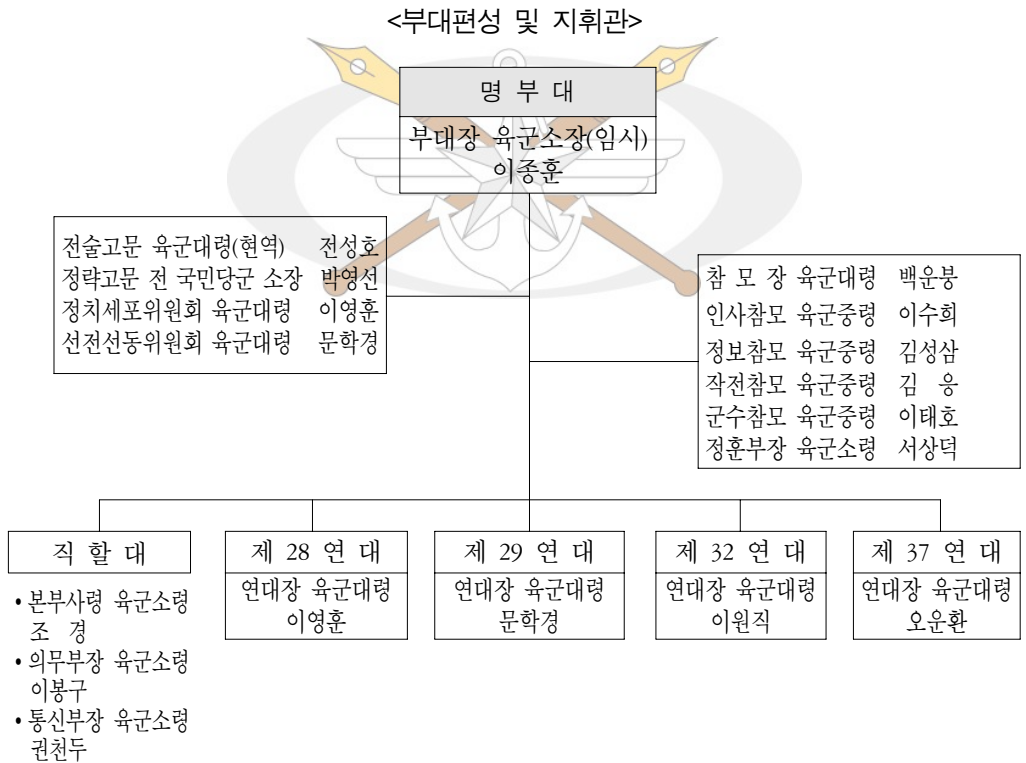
<부대편성 및 지휘관>

명 부 대

부대장 육군소장(임시)
이종훈

전술고문 육군대령(현역) 전성호
정략고문 전 국민당군 소장 박영선
정치세포위원회 육군대령 이영훈
선전선동위원회 육군대령 문학경

참 모 장 육군대령 백운봉
인사참모 육군중령 이수희
정보참모 육군중령 김성삼
작전참모 육군중령 김 응
군수참모 육군중령 이태호
정훈부장 육군소령 서상덕

직 할 대

• 본부사령 육군소령 조 경
• 의무부장 육군소령 이봉구
• 통신부장 육군소령 권천두

제 28 연 대

연대장 육군대령 이영훈

제 29 연 대

연대장 육군대령 문학경

제 32 연 대

연대장 육군대령 이원직

제 37 연 대

연대장 육군대령 오운환